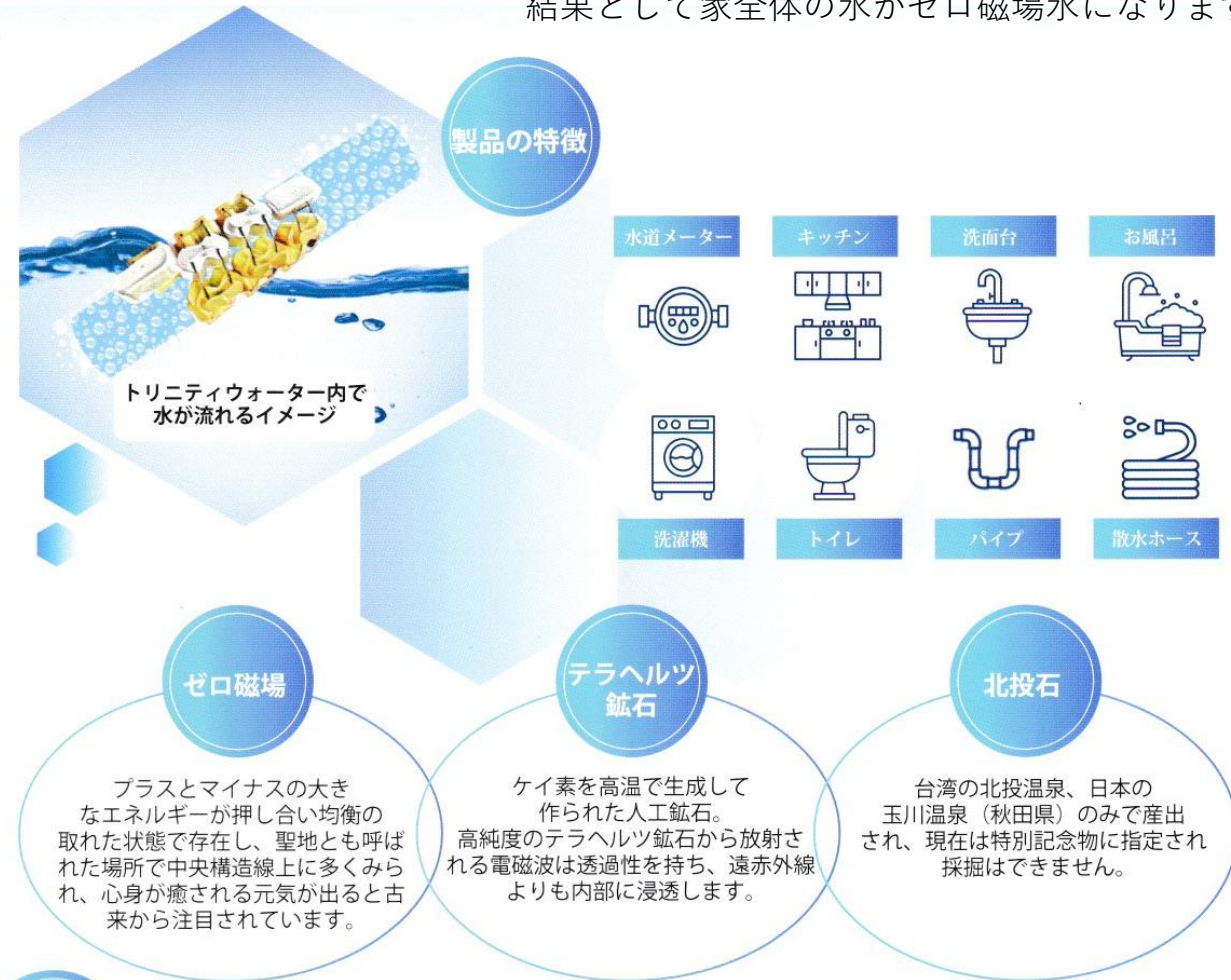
結果として家全体の水がゼロ磁場水になりま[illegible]

製品の特徴

トリニティウォーター内で水が流れるイメージ

水道メーター

キッチン

洗面台

お風呂

洗濯機

トイレ

パイプ

散水ホース

ゼロ磁場

プラスとマイナスの大きなエネルギーが押し合い均衡の取れた状態で存在し、聖地とも呼ばれた場所で中央構造線上に多くみられ、心身が癒される元気が出ると古来から注目されています。

テラヘルツ鉱石

ケイ素を高温で生成して作られた人工鉱石。
高純度のテラヘルツ鉱石から放射される電磁波は透過性を持ち、遠赤外線よりも内部に浸透します。

北投石

台湾の北投温泉、日本の玉川温泉（秋田県）のみで産出され、現在は特別記念物に指定され採掘はできません。